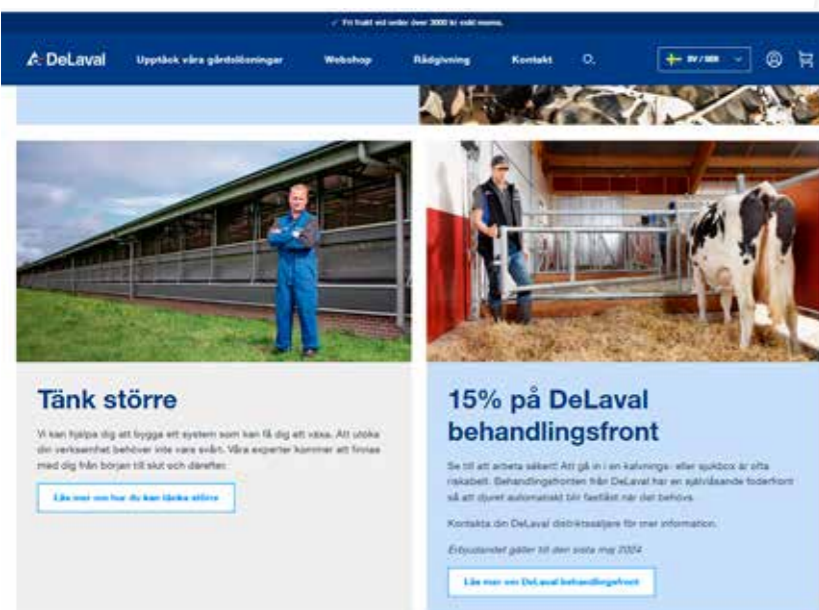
✓ Fri frakt vid order över 3000 kr exkl moms.

DeLaval Upptäck våra gårdslösningar Webshop Rådgivning Kontakt SV / SEK

Tänk större

Vi kan hjälpa dig att bygga ett system som kan få dig att växa. Att utöka din verksamhet behöver inte vara svårt. Våra experter kommer att finnas med dig från början till slut och därefter.

Läs mer om hur du kan tänka större

15% på DeLaval behandlingsfront

Se till att arbeta säkert! Att gå in i en kalvnings- eller sjukbox är ofta riskabelt. Behandlingsfronten från DeLaval har en självlåsande foderfront så att djuret automatiskt blir fastlåst när det behövs.

Kontakta din DeLaval distriktssäljare för mer information.

Erbjudandet gäller till den sista maj 2024

Läs mer om DeLaval behandlingsfront